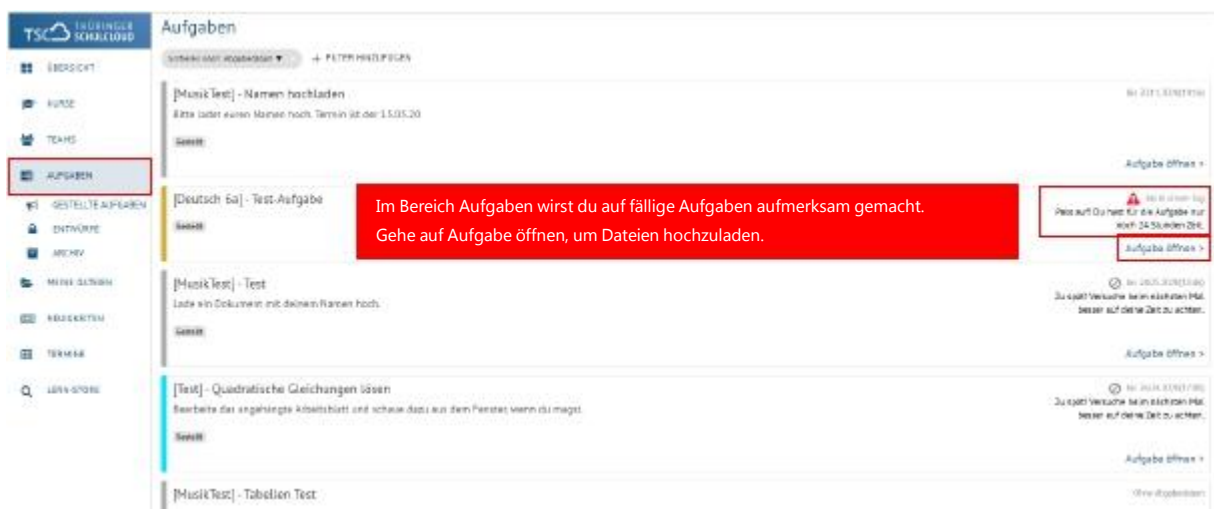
TSC THÜRINGER SCHULCLOUD

ÜBERSICHT
KURSE
TEAMS
AUFGABEN
GESTELLTE AUFGABEN
ENTWÜRFE
ARCHIV
MEINE DATEIEN
NEUIGKEITEN
TERMINE
LERN-STORE

Aufgaben

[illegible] ▾
+ FILTER HINZUFÜGEN

[MusikTest] - Namen hochladen
Bitte ladet euren Namen hoch. Termin ist der 15.05.20
Gestellt
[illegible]
Aufgabe öffnen >

[Deutsch 6a] - Test-Aufgabe
Gestellt
Im Bereich Aufgaben wirst du auf fällige Aufgaben aufmerksam gemacht.
Gehe auf Aufgabe öffnen, um Dateien hochzuladen.
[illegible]
Pass auf! Du hast für die Aufgabe nur noch 24 Stunden Zeit.
Aufgabe öffnen >

[MusikTest] - Test
Lade ein Dokument mit deinem Namen hoch.
Gestellt
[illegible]
Zu spät! Versuche beim nächsten Mal besser auf deine Zeit zu achten.
Aufgabe öffnen >

[Test] - Quadratische Gleichungen lösen
Bearbeite das angehängte Arbeitsblatt und schaue dazu aus dem Fenster wenn du magst.
Gestellt
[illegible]
Zu spät! Versuche beim nächsten Mal besser auf deine Zeit zu achten.
Aufgabe öffnen >

[MusikTest] - Tabellen Test
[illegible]